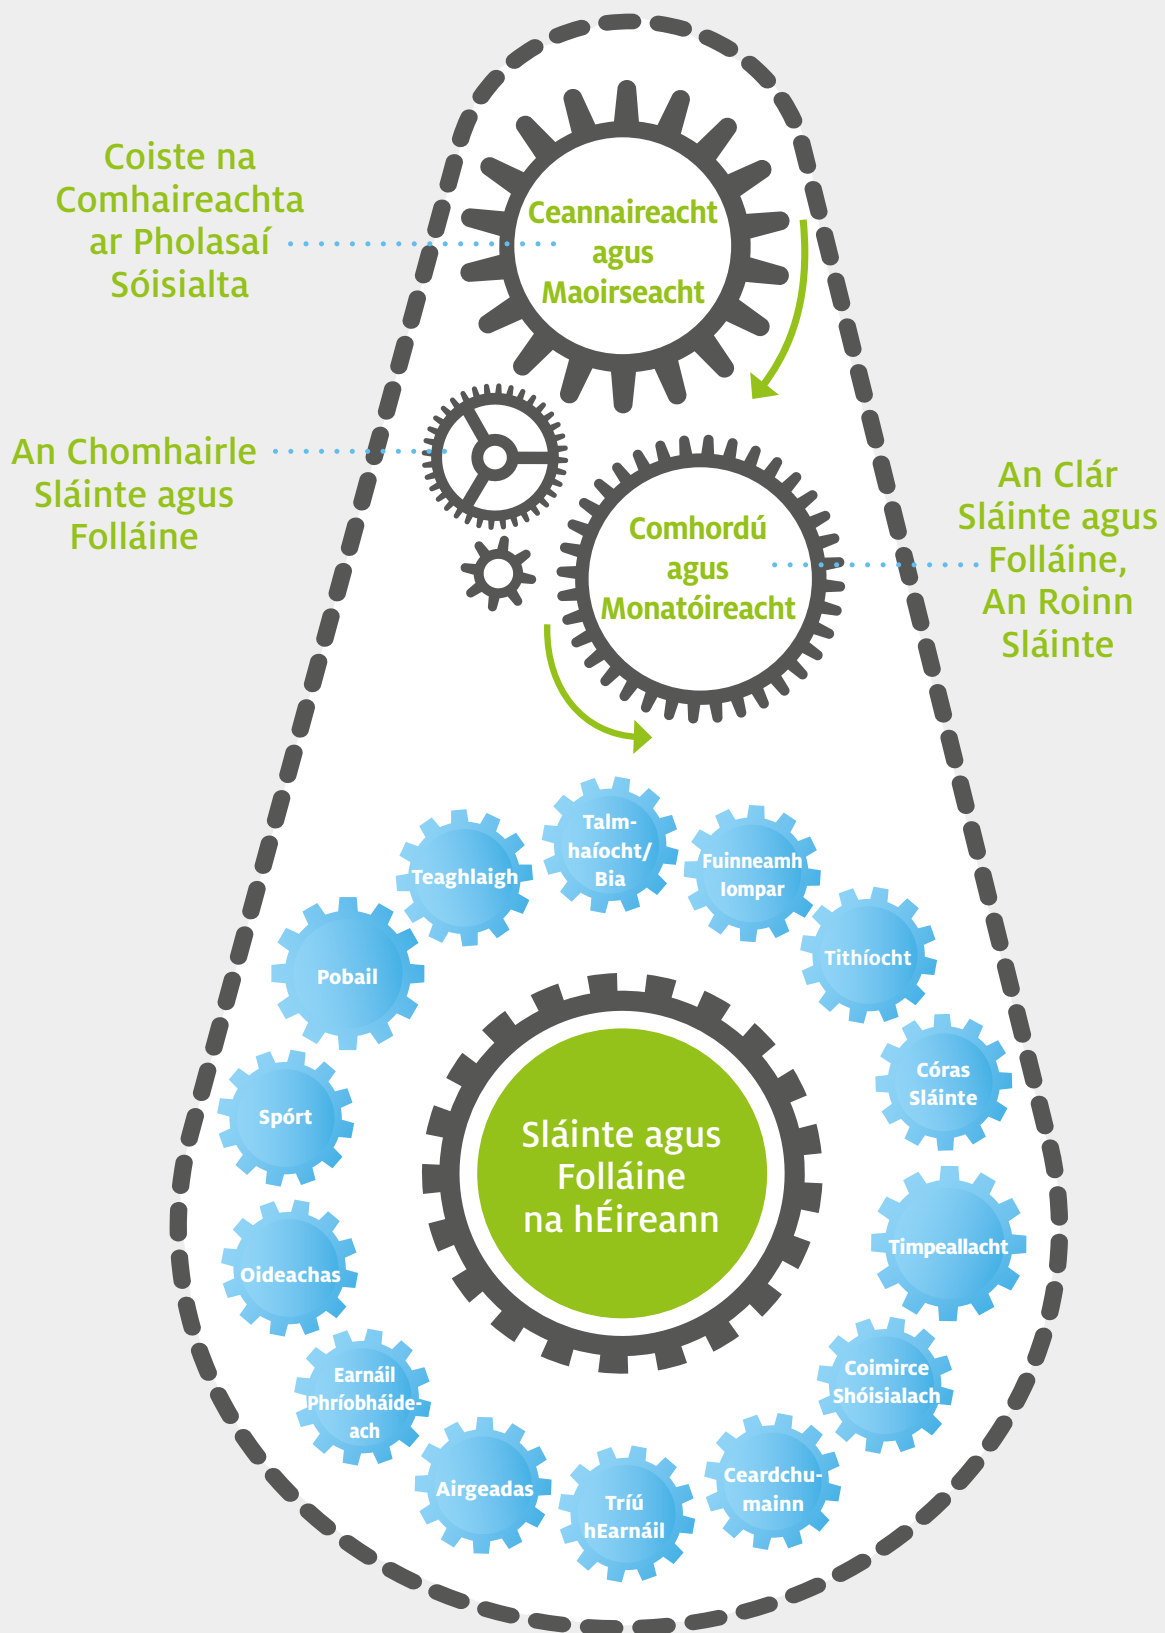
Coiste na Comhaireachta ar Pholasaí Sóisialta

Ceannaireacht agus Maoirseacht

An Chomhairle Sláinte agus Folláine

Comhordú agus Monatóireacht

An Clár Sláinte agus Folláine, An Roinn Sláinte

Talmhaíocht/ Bia

Teaghlaigh

Fuinneamh Iompar

Pobail

Tithíocht

Córas Sláinte

Spórt

Sláinte agus Folláine na hÉireann

Timpeallacht

Oideachas

Coimirce Shóisialach

Earnáil Phríobháideach

Ceardchumainn

Airgeadas

Tríú hEarnáil